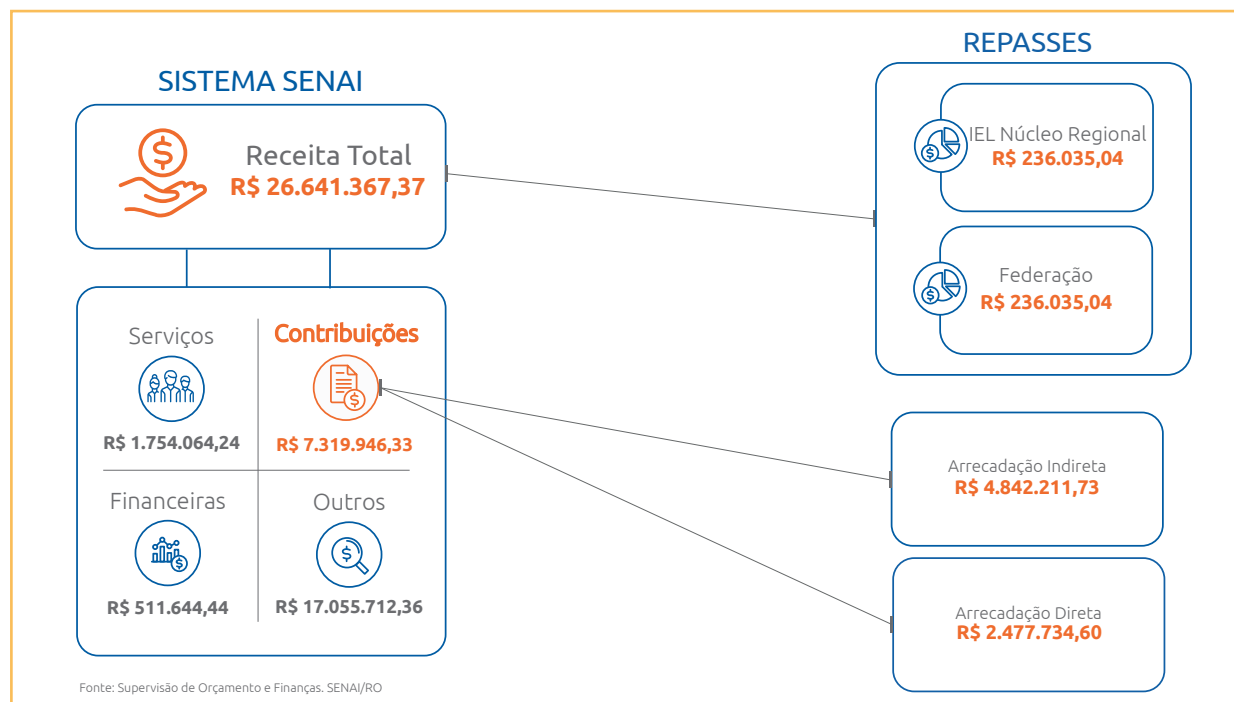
SISTEMA SENAI

Receita Total
R$ 26.641.367,37

Serviços
R$ 1.754.064,24

Contribuições
R$ 7.319.946,33

Financeiras
R$ 511.644,44

Outros
R$ 17.055.712,36

REPASSES

IEL Núcleo Regional
R$ 236.035,04

Federação
R$ 236.035,04

Arrecadação Indireta
R$ 4.842.211,73

Arrecadação Direta
R$ 2.477.734,60

Fonte: Supervisão de Orçamento e Finanças. SENAI/RO